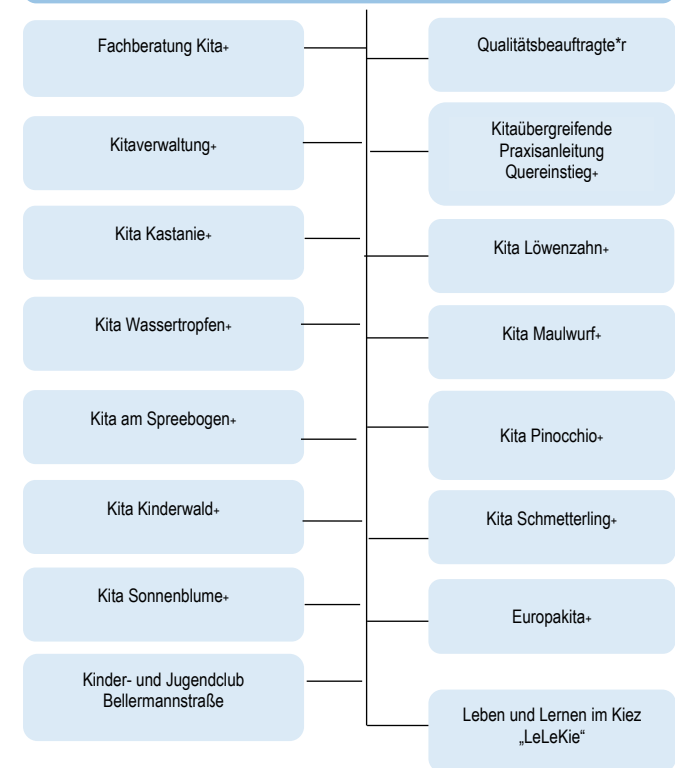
Fachberatung Kita+

Qualitätsbeauftragte*r

Kitaverwaltung+

Kitaübergreifende Praxisanleitung Quereinstieg+

Kita Kastanie+

Kita Löwenzahn+

Kita Wassertropfen+

Kita Maulwurf+

Kita am Spreebogen+

Kita Pinocchio+

Kita Kinderwald+

Kita Schmetterling+

Kita Sonnenblume+

Europakita+

Kinder- und Jugendclub Bellermannstraße

Leben und Lernen im Kiez „LeLeKie“